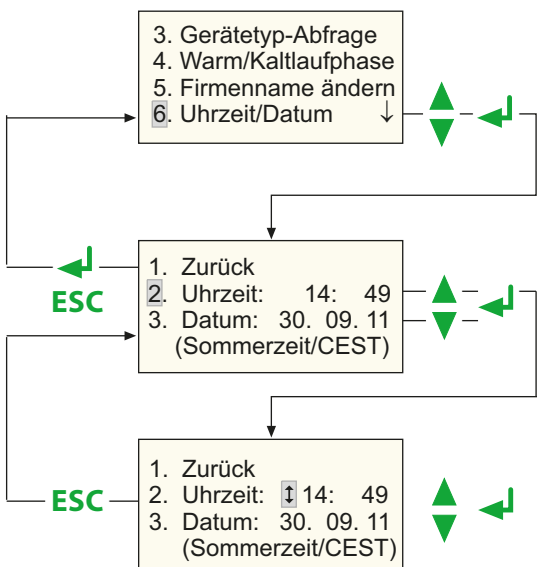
3. Gerätetyp-Abfrage
4. Warm/Kaltlaufphase
5. Firmenname ändern
6. Uhrzeit/Datum ↓

1. Zurück
2. Uhrzeit: 14: 49
3. Datum: 30. 09. 11
(Sommerzeit/CEST)

ESC

1. Zurück
2. Uhrzeit: ↕ 14: 49
3. Datum: 30. 09. 11
(Sommerzeit/CEST)

ESC